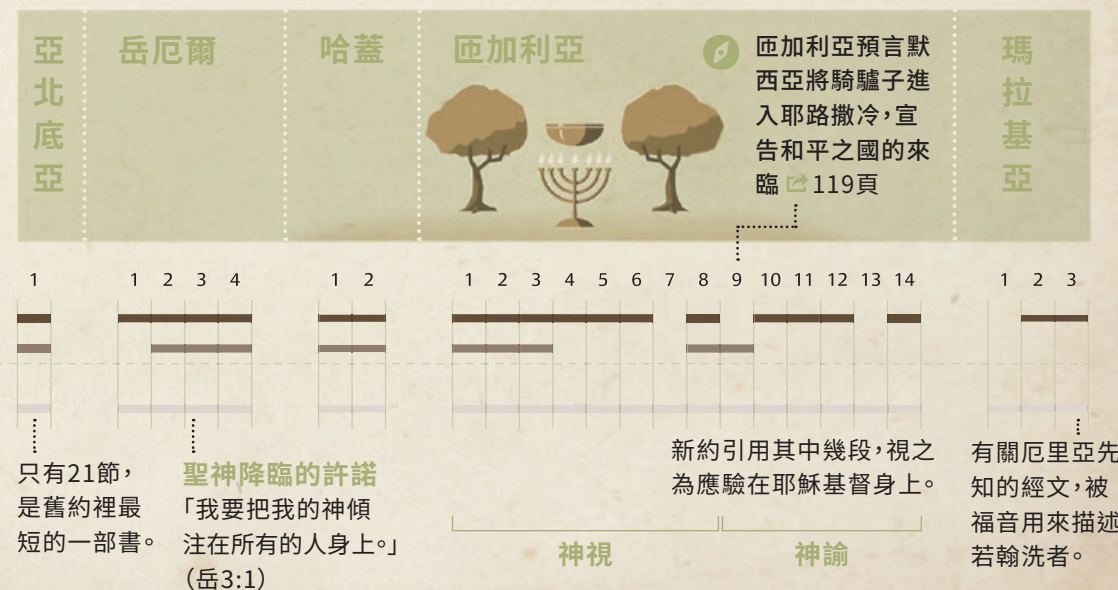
亞北底亞

岳厄爾

哈蓋

匝加利亞

匝加利亞預言默西亞將騎驢子進入耶路撒冷，宣告和平之國的來臨 119頁

瑪拉基亞

1

1 2 3 4

1 2

1 2 3 4 5 6 7 8 9 10 11 12 13 14

1 2 3

只有21節，是舊約裡最短的一部書。

聖神降臨的許諾
「我要把我的神傾注在所有的人身上。」（岳3:1）

新約引用其中幾段，視之為應驗在耶穌基督身上。

神視

神諭

有關厄里亞先知的經文，被福音用來描述若翰洗者。